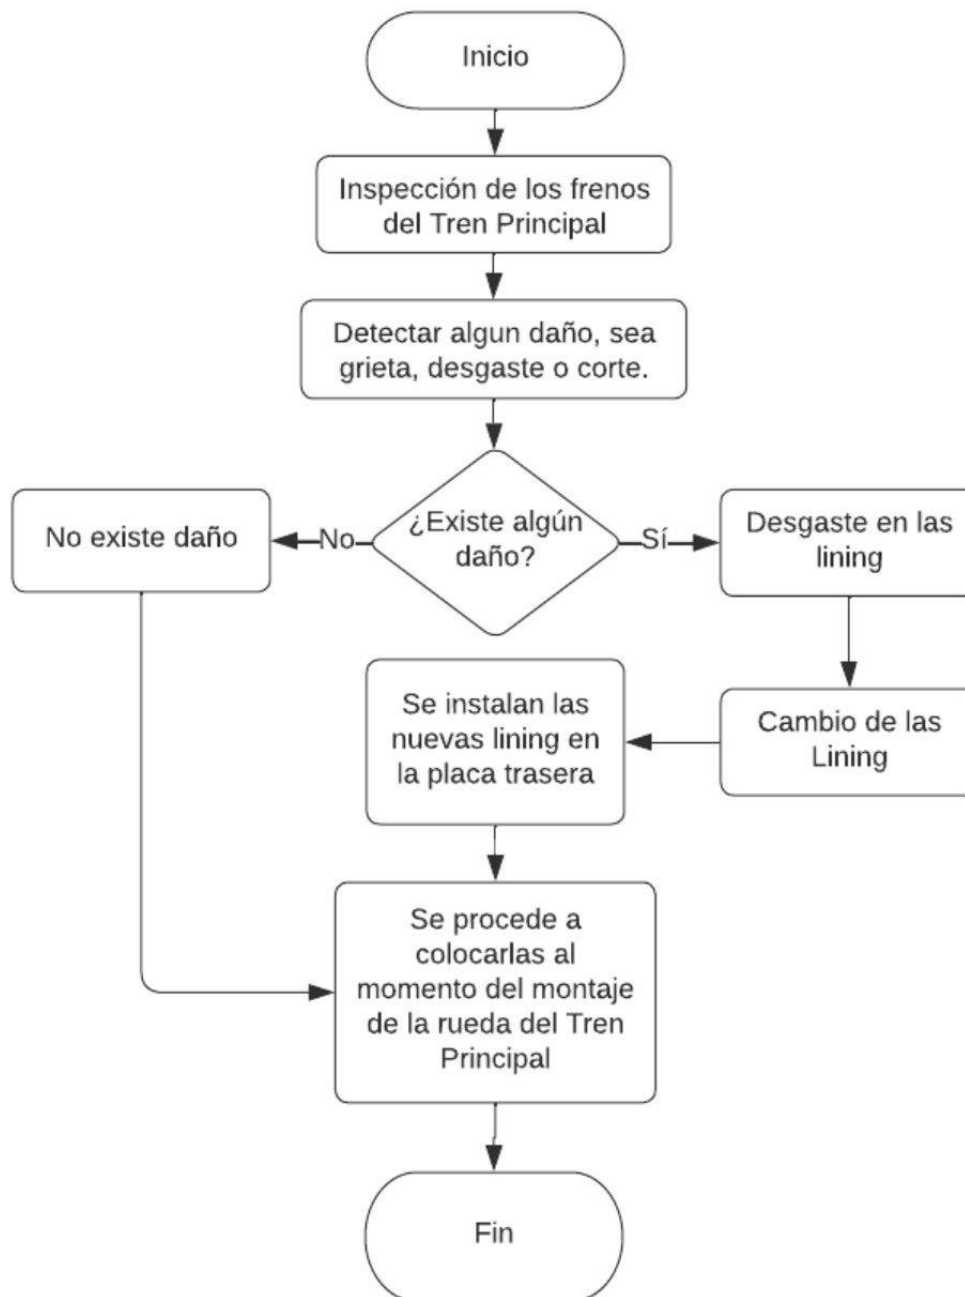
Inicio

Inspección de los frenos del Tren Principal

Detectar algun daño, sea grieta, desgaste o corte.

¿Existe algún daño?

No

No existe daño

Sí

Desgaste en las lining

Cambio de las Lining

Se instalan las nuevas lining en la placa trasera

Se procede a colocarlas al momento del montaje de la rueda del Tren Principal

Fin